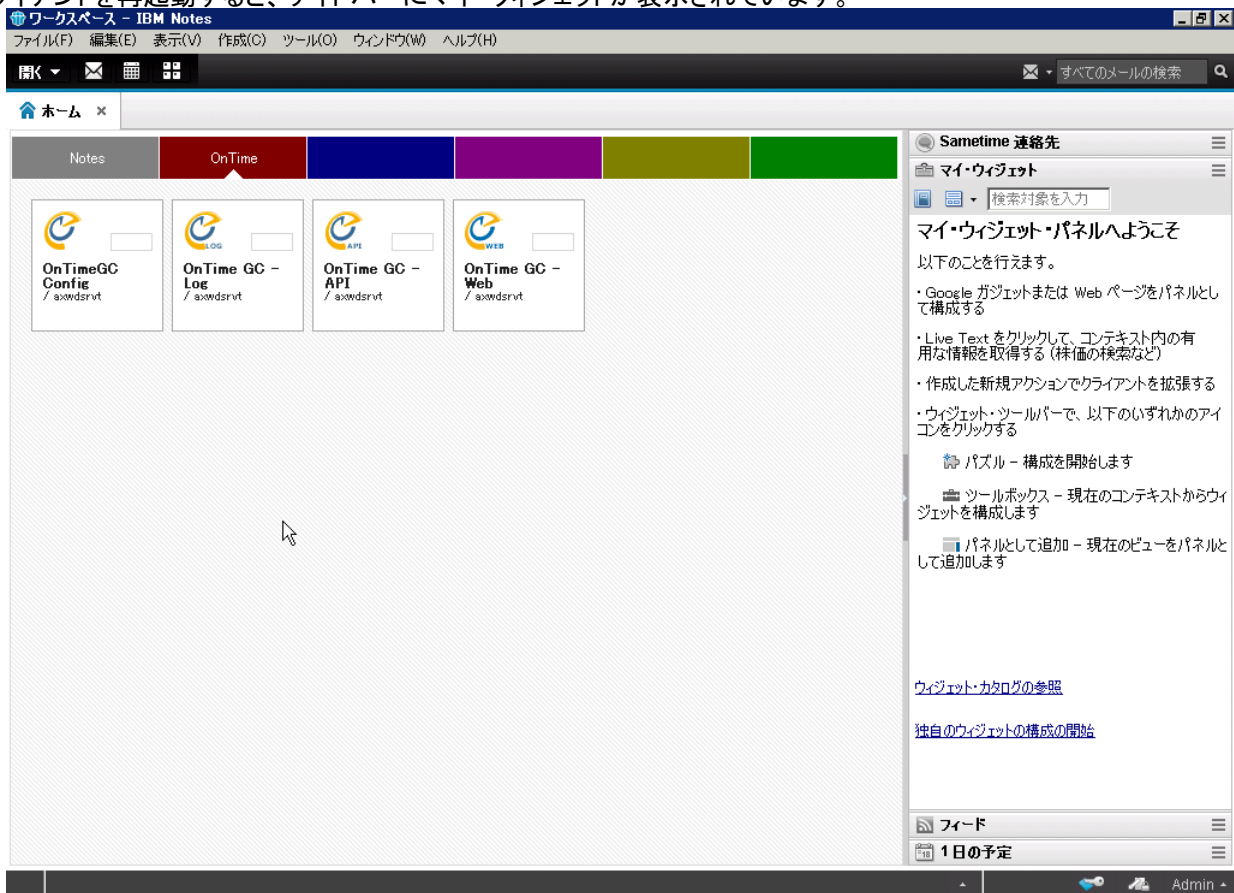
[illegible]イアントを再起動すると、サイドバーにマイ・ウィジェットが表示されています。

ワークスペース - IBM Notes

ファイル(F) 編集(E) 表示(V) 作成(C) ツール(O) ウィンドウ(W) ヘルプ(H)

開く

すべてのメールの検索

ホーム ×

Notes OnTime

OnTimeGC Config / axwdsrvt

OnTime GC - Log / axwdsrvt

OnTime GC - API / axwdsrvt

OnTime GC - Web / axwdsrvt

Sametime 連絡先

マイ・ウィジェット

検索対象を入力

マイ・ウィジェット・パネルへようこそ

以下のことを行えます。

・Google ガジェットまたは Web ページをパネルとして構成する

・Live Text をクリックして、コンテキスト内の有用な情報を取得する (株価の検索など)

・作成した新規アクションでクライアントを拡張する

・ウィジェット・ツールバーで、以下のいずれかのアイコンをクリックする

パズル - 構成を開始します

ツールボックス - 現在のコンテキストからウィジェットを構成します

パネルとして追加 - 現在のビューをパネルとして追加します

ウィジェット・カタログの参照

独自のウィジェットの構成の開始

フィード

1日の予定

Admin